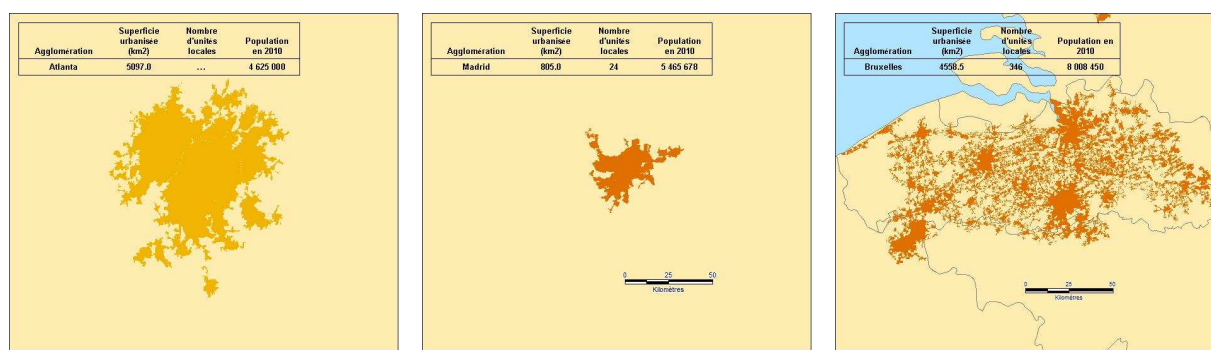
| Agglomeration | Superficie urbanisee (km2) | Nombre d'unites locales | Population en 2010 |
|---|---|---|---|
| Atlanta | 5097.0 | ... | 4 625 000 |

| Agglomeration | Superficie urbanisee (km2) | Nombre d'unites locales | Population en 2010 |
|---|---|---|---|
| Madrid | 805.0 | 24 | 5 465 678 |

0 25 50
Kilomètres

| Agglomeration | Superficie urbanisee (km2) | Nombre d'unites locales | Population en 2010 |
|---|---|---|---|
| Bruxelles | 4558.5 | 346 | 8 008 450 |

0 25 50
Kilomètres